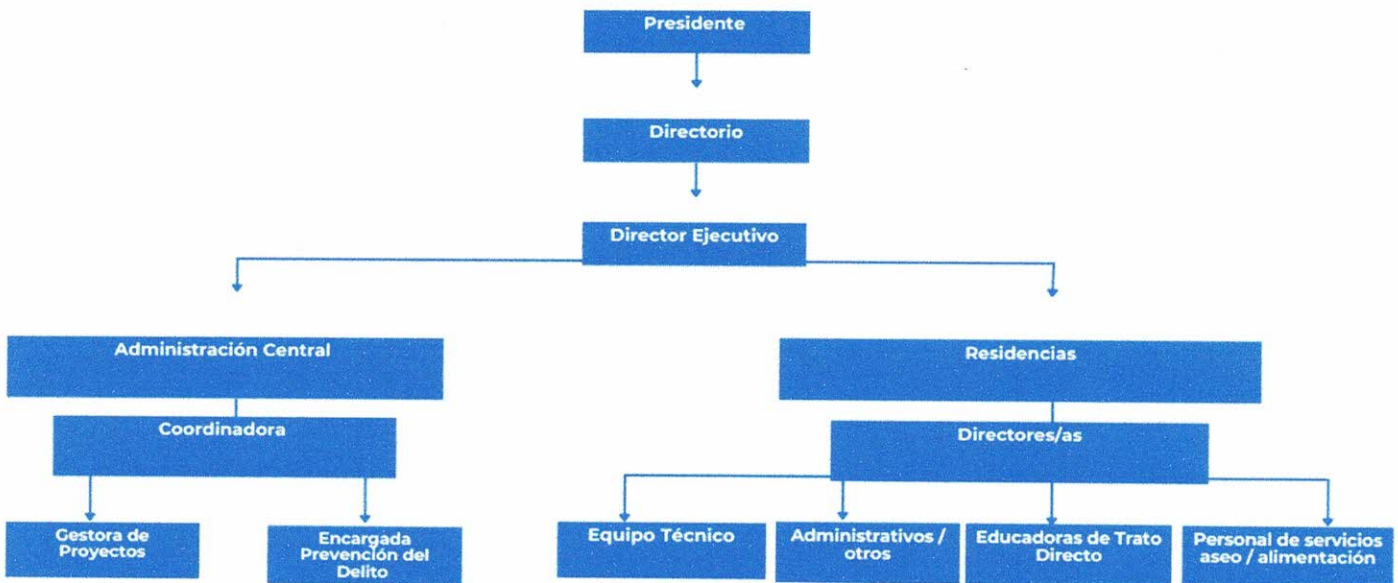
Presidente

Directorio

Director Ejecutivo

Administración Central

Coordinadora

Gestora de Proyectos

Encargada Prevención del Delito

Residencias

Directores/as

Equipo Técnico

Administrativos / otros

Educadoras de Trato Directo

Personal de servicios aseo / alimentación